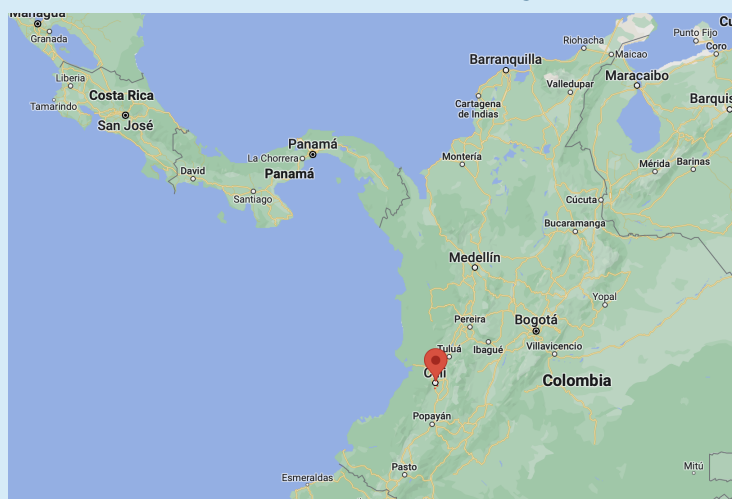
Managua
Granada
Liberia
Tamarindo
Costa Rica
San José
Panamá
La Chorrera
Panamá
David
Santiago
Barranquilla
Riohacha
Maicao
Punto Fijo
Coro
Cu
Maracaibo
Barquis
Valledupar
Cartagena de Indias
Montería
Mérida
Barinas
Cúcuta
Bucaramanga
Medellín
Yopal
Pereira
Bogotá
Tuluá
Ibagué
Villavicencio
Cali
Colombia
Popayán
Pasto
Esmeraldas
Mitú